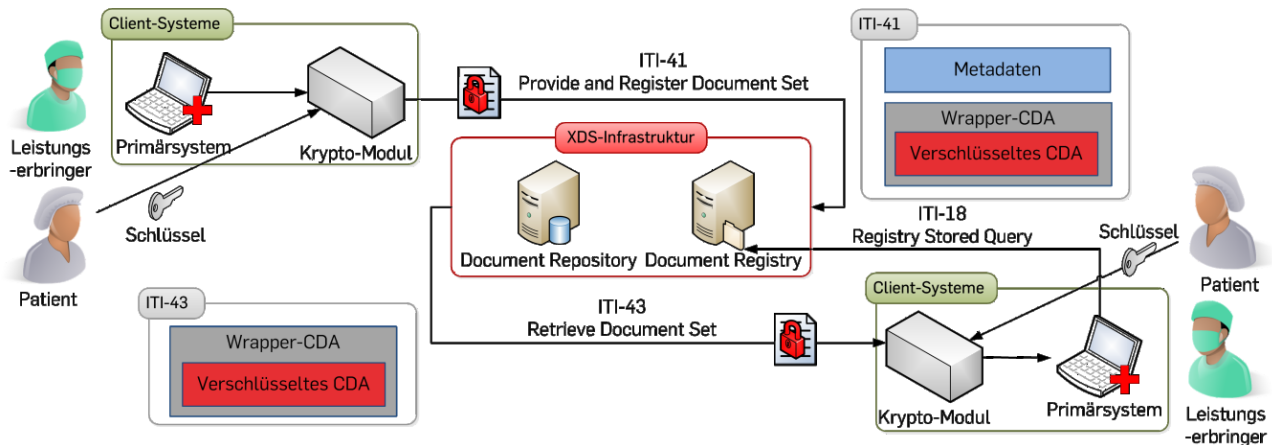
Client-Systeme

Primärsystem

Krypto-Modul

Leistungs-erbringer

Schlüssel

Patient

ITI-41
Provide and Register Document Set

ITI-41

Metadaten

Wrapper-CDA

Verschlüsseltes CDA

XDS-Infrastruktur

Document Repository

Document Registry

ITI-18
Registry Stored Query

Schlüssel

Patient

ITI-43

Wrapper-CDA

Verschlüsseltes CDA

ITI-43
Retrieve Document Set

Client-Systeme

Krypto-Modul

Primärsystem

Leistungs-erbringer